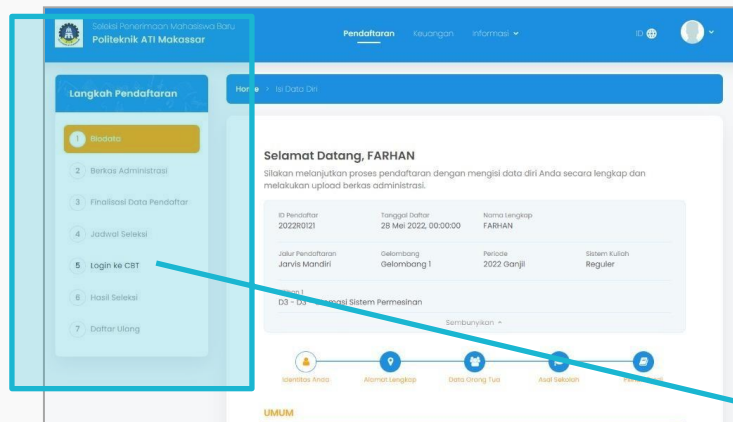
Seleksi Penerimaan Mahasiswa Baru
Politeknik ATI Makassar

Pendaftaran Keuangan Informasi

ID

Langkah Pendaftaran

1 Biodata
2 Berkas Administrasi
3 Finalisasi Data Pendaftar
4 Jadwal Seleksi
5 Login ke CBT
6 Hasil Seleksi
7 Daftar Ulang

Home > Isi Data Diri

Selamat Datang, FARHAN
Silakan melanjutkan proses pendaftaran dengan mengisi data diri Anda secara lengkap dan melakukan upload berkas administrasi.

ID Pendaftar
2022R0121

Tanggal Daftar
28 Mei 2022, 00:00:00

Nama Lengkap
FARHAN

Jalur Pendaftaran
Jarvis Mandiri

Gelombang
Gelombang 1

Periode
2022 Ganjil

Sistem Kuliah
Reguler

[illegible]an 1
D3 - D3 - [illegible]asi Sistem Permesinan

Sembunyikan

Identitas Anda
Alamat Lengkap
Data Orang Tua
Asal Sekolah
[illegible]

UMUM